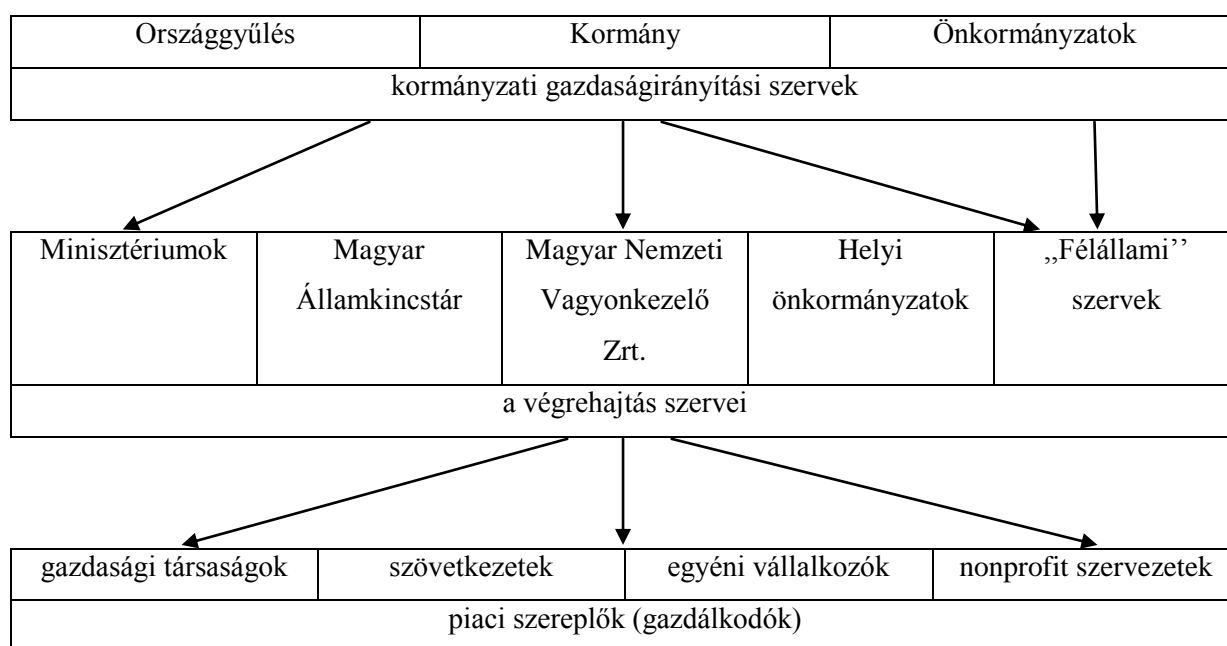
| Országgyűlés | Kormány | Önkormányzatok |
|---|---|---|

kormányzati gazdaságirányítási szervek

| Minisztériumok | Magyar Államkincstár | Magyar Nemzeti Vagyonkezelő Zrt. | Helyi önkormányzatok | ,,Félállami'' szervek |
|---|---|---|---|---|

a végrehajtás szervei

| gazdasági társaságok | szövetkezetek | egyéni vállalkozók | nonprofit szervezetek |
|---|---|---|---|

piaci szereplők (gazdálkodók)